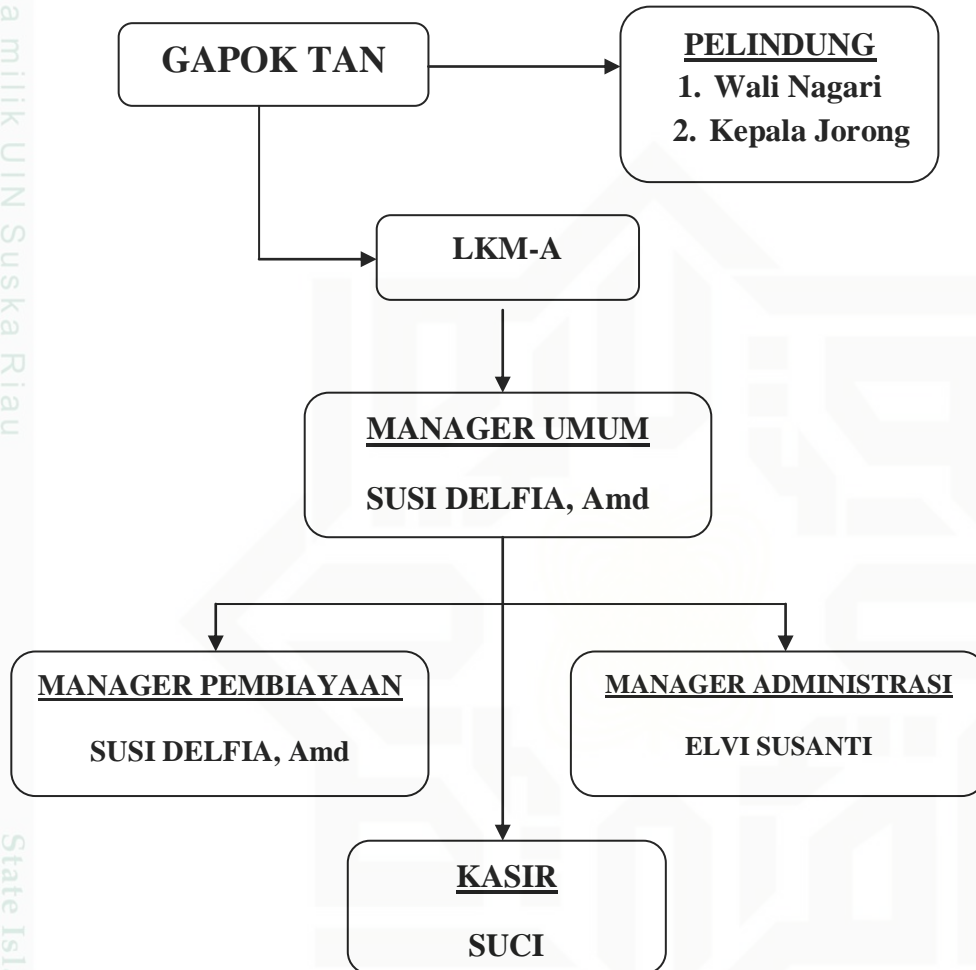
a milik UIN Suska Riau

GAPOK TAN

PELINDUNG
1. Wali Nagari
2. Kepala Jorong

LKM-A

MANAGER UMUM

SUSI DELFIA, Amd

MANAGER PEMBIAYAAN

SUSI DELFIA, Amd

MANAGER ADMINISTRASI

ELVI SUSANTI

KASIR

SUCI

State Isl